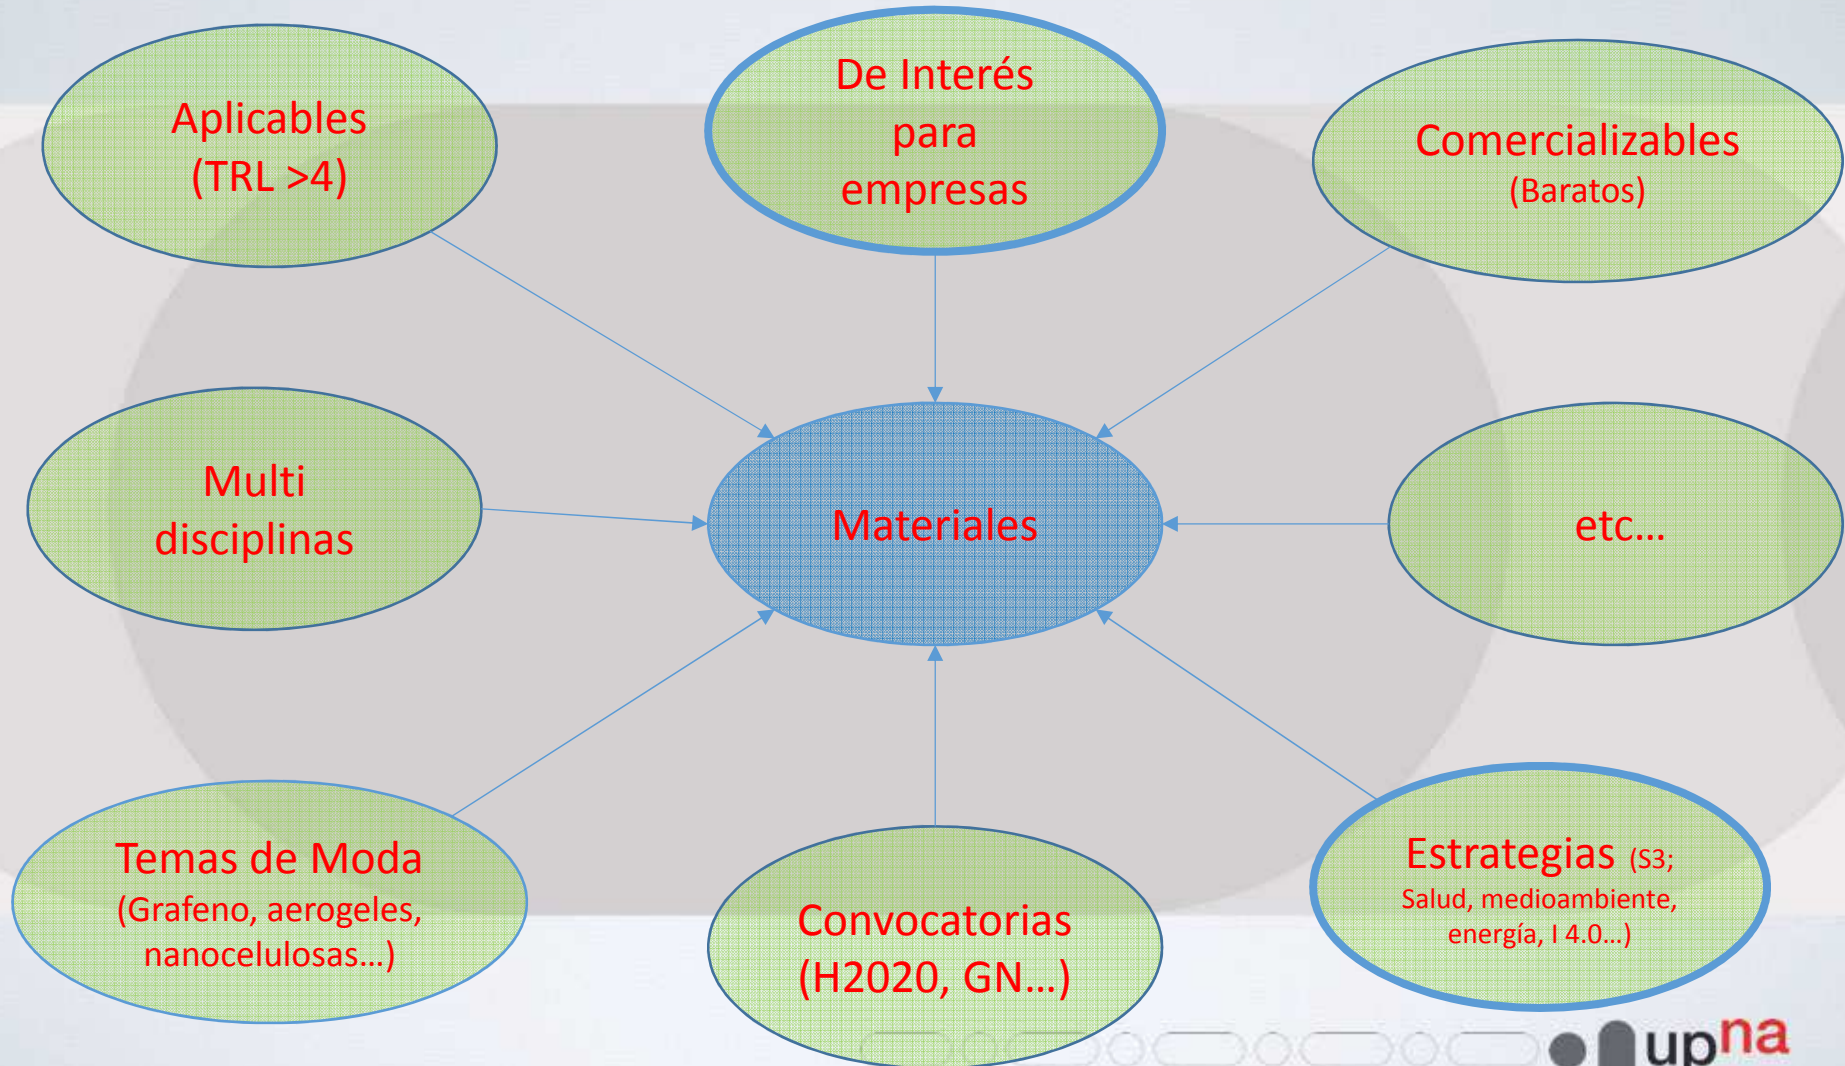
Aplicables
(TRL >4)

De Interés
para
empresas

Comercializables
(Baratos)

Multi
disciplinas

Materiales

etc...

Temas de Moda
(Grafeno, aerogeles,
nanocelulosas...)

Convocatorias
(H2020, GN...)

Estrategias (S3;
Salud, medioambiente,
energía, I 4.0...)

upna